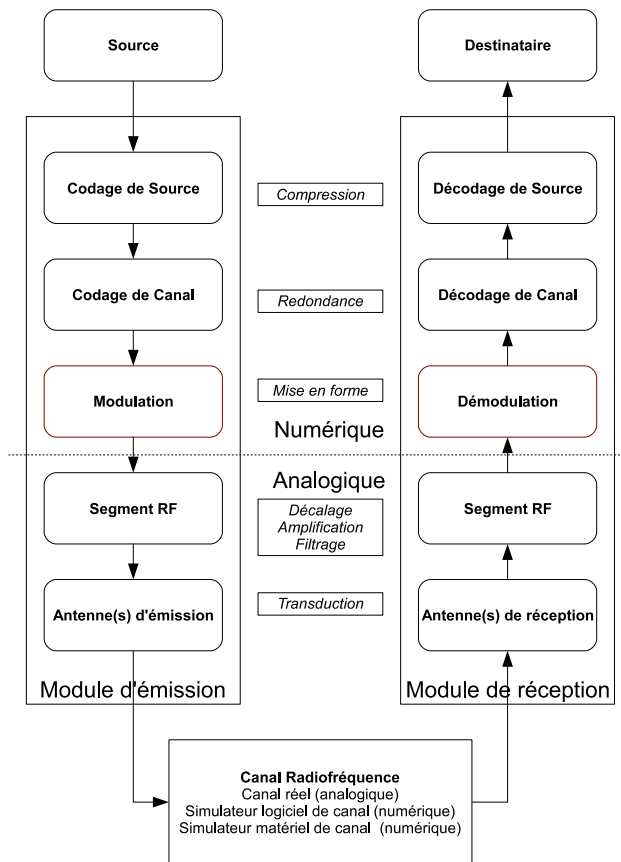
Source

Destinataire

Codage de Source

Compression

Décodage de Source

Codage de Canal

Redondance

Décodage de Canal

Modulation

Mise en forme

Démodulation

Numérique

Analogique

Segment RF

Décalage
Amplification
Filtrage

Segment RF

Antenne(s) d'émission

Transduction

Antenne(s) de réception

Module d'émission

Module de réception

Canal Radiofréquence
Canal réel (analogique)
Simulateur logiciel de canal (numérique)
Simulateur matériel de canal (numérique)